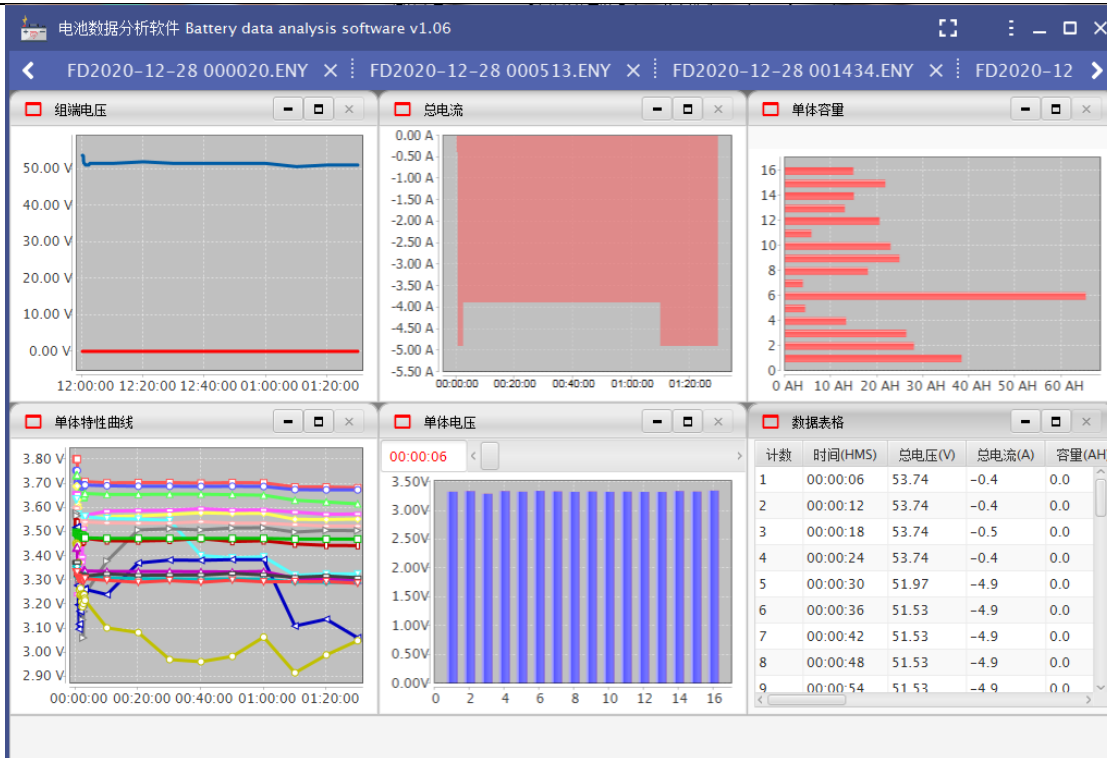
电池数据分析软件 Battery data analysis software v1.06

FD2020-12-28 000020.ENY × FD2020-12-28 000513.ENY × FD2020-12-28 001434.ENY × FD2020-12

组端电压

50.00 V
40.00 V
30.00 V
20.00 V
10.00 V
0.00 V

12:00:00 12:20:00 12:40:00 01:00:00 01:20:00

总电流

0.00 A
-0.50 A
-1.00 A
-1.50 A
-2.00 A
-2.50 A
-3.00 A
-3.50 A
-4.00 A
-4.50 A
-5.00 A
-5.50 A

00:00:00 00:20:00 00:40:00 01:00:00 01:20:00

单体容量

16
14
12
10
8
6
4
2
0

0 AH 10 AH 20 AH 30 AH 40 AH 50 AH 60 AH

单体特性曲线

3.80 V
3.70 V
3.60 V
3.50 V
3.40 V
3.30 V
3.20 V
3.10 V
3.00 V
2.90 V

00:00:00 00:20:00 00:40:00 01:00:00 01:20:00

单体电压

00:00:06

3.50V
3.00V
2.50V
2.00V
1.50V
1.00V
0.50V
0.00V

0 2 4 6 8 10 12 14 16

数据表格

| 计数 | 时间(HMS) | 总电压(V) | 总电流(A) | 容量(AH |
|---|---|---|---|---|
| 1 | 00:00:06 | 53.74 | -0.4 | 0.0 |
| 2 | 00:00:12 | 53.74 | -0.4 | 0.0 |
| 3 | 00:00:18 | 53.74 | -0.5 | 0.0 |
| 4 | 00:00:24 | 53.74 | -0.4 | 0.0 |
| 5 | 00:00:30 | 51.97 | -4.9 | 0.0 |
| 6 | 00:00:36 | 51.53 | -4.9 | 0.0 |
| 7 | 00:00:42 | 51.53 | -4.9 | 0.0 |
| 8 | 00:00:48 | 51.53 | -4.9 | 0.0 |
| 9 | 00:00:54 | 51.53 | -4.9 | 0.0 |